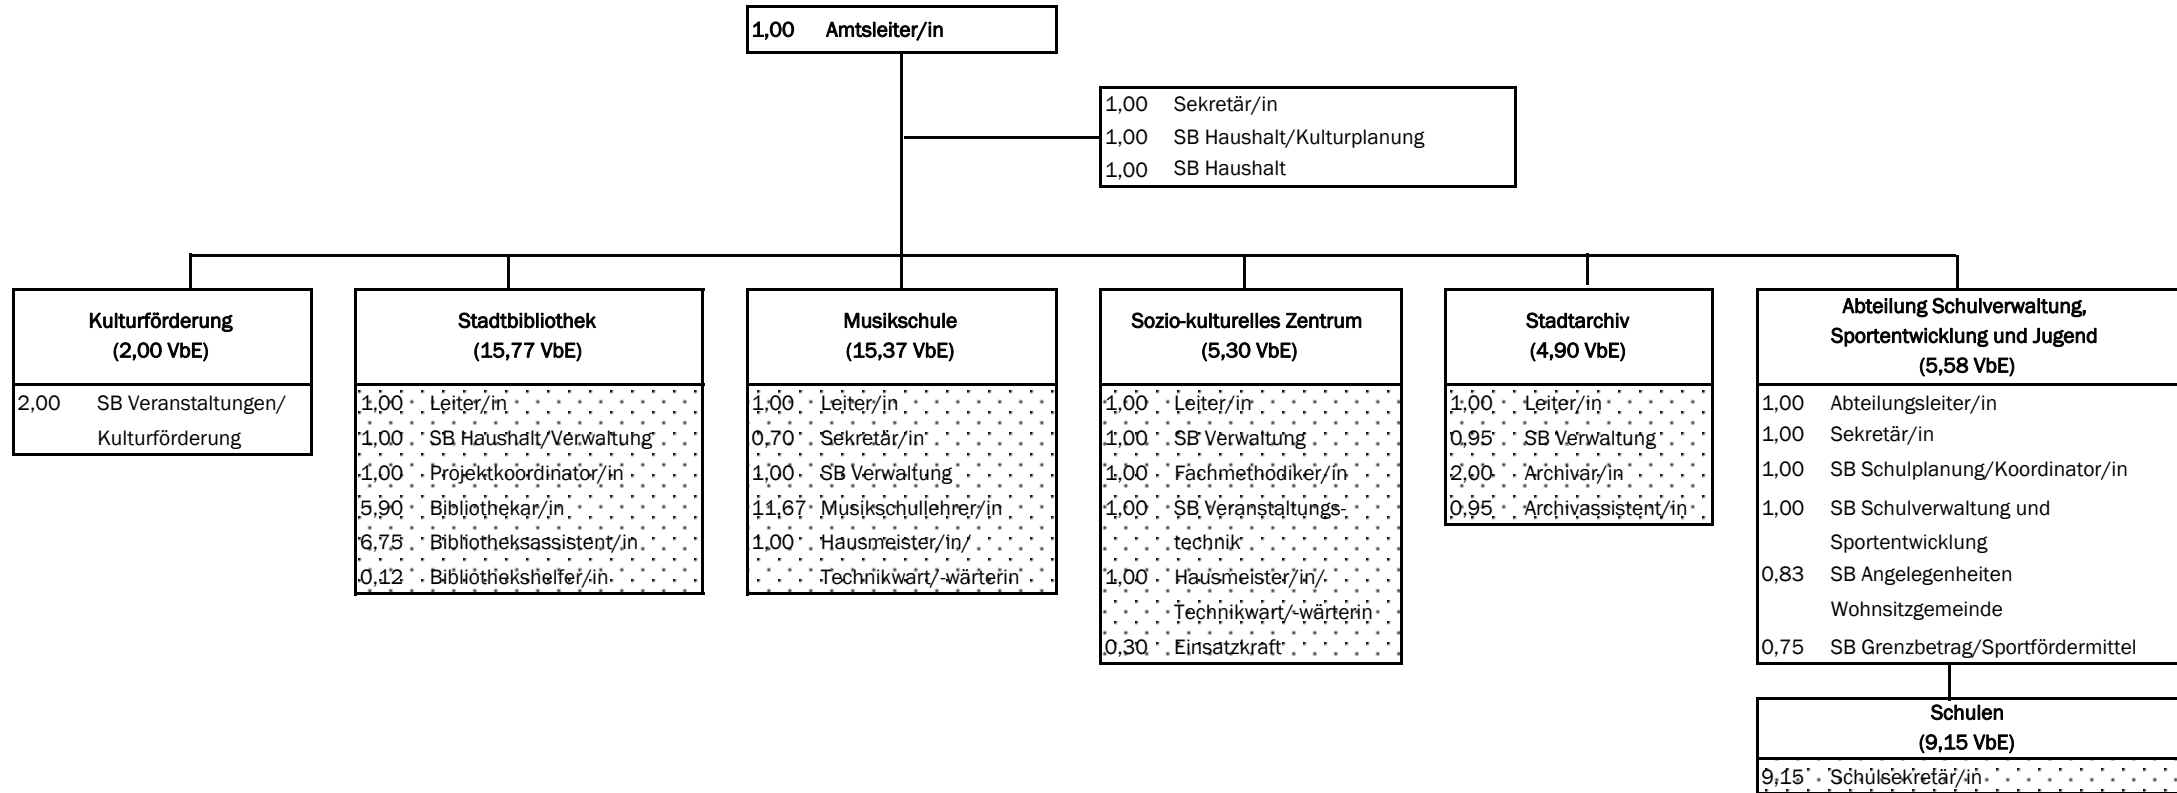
1,00 Amtsleiter/in

1,00 Sekretär/in
1,00 SB Haushalt/Kulturplanung
1,00 SB Haushalt

Kulturförderung
(2,00 VbE)
2,00 SB Veranstaltungen/ Kulturförderung

Stadtbibliothek
(15,77 VbE)
1,00 Leiter/in
1,00 SB Haushalt/Verwaltung
1,00 Projektkoordinator/in
5,90 Bibliothekar/in
6,75 Bibliotheksassistent/in
0,12 Bibliothekshelfer/in

Musikschule
(15,37 VbE)
1,00 Leiter/in
0,70 Sekretär/in
1,00 SB Verwaltung
11,67 Musikschullehrer/in
1,00 Hausmeister/in/ Technikwart/-wärterin

Sozio-kulturelles Zentrum
(5,30 VbE)
1,00 Leiter/in
1,00 SB Verwaltung
1,00 Fachmethodiker/in
1,00 SB Veranstaltungstechnik
1,00 Hausmeister/in/ Technikwart/-wärterin
0,30 Einsatzkraft

Stadtarchiv
(4,90 VbE)
1,00 Leiter/in
0,95 SB Verwaltung
2,00 Archivar/in
0,95 Archivassistent/in

Abteilung Schulverwaltung, Sportentwicklung und Jugend
(5,58 VbE)
1,00 Abteilungsleiter/in
1,00 Sekretär/in
1,00 SB Schulplanung/Koordinator/in
1,00 SB Schulverwaltung und Sportentwicklung
0,83 SB Angelegenheiten Wohnsitzgemeinde
0,75 SB Grenzbetrag/Sportfördermittel

Schulen
(9,15 VbE)
9,15 Schulsekretär/in